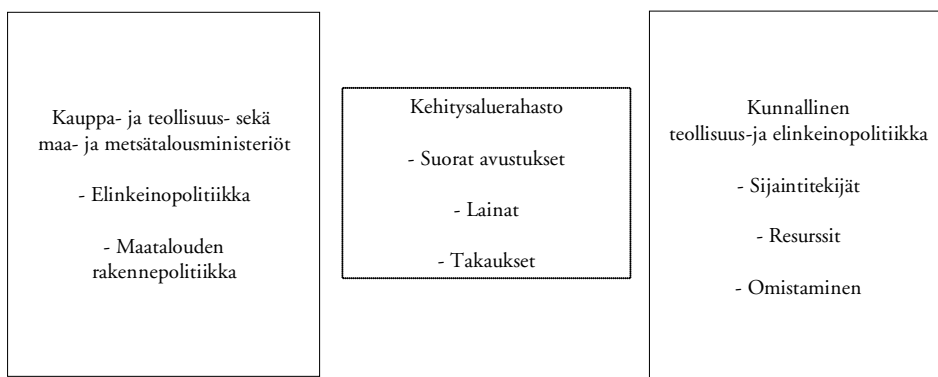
Kauppa- ja teollisuus- sekä maa- ja metsätalousministeriöt

- Elinkeinopolitiikka

- Maatalouden rakennepolitiikka

Kehitysaluerahasto

- Suorat avustukset

- Lainat

- Takaukset

Kunnallinen teollisuus-ja elinkeinopolitiikka

- Sijaintitekijät

- Resurssit

- Omistaminen